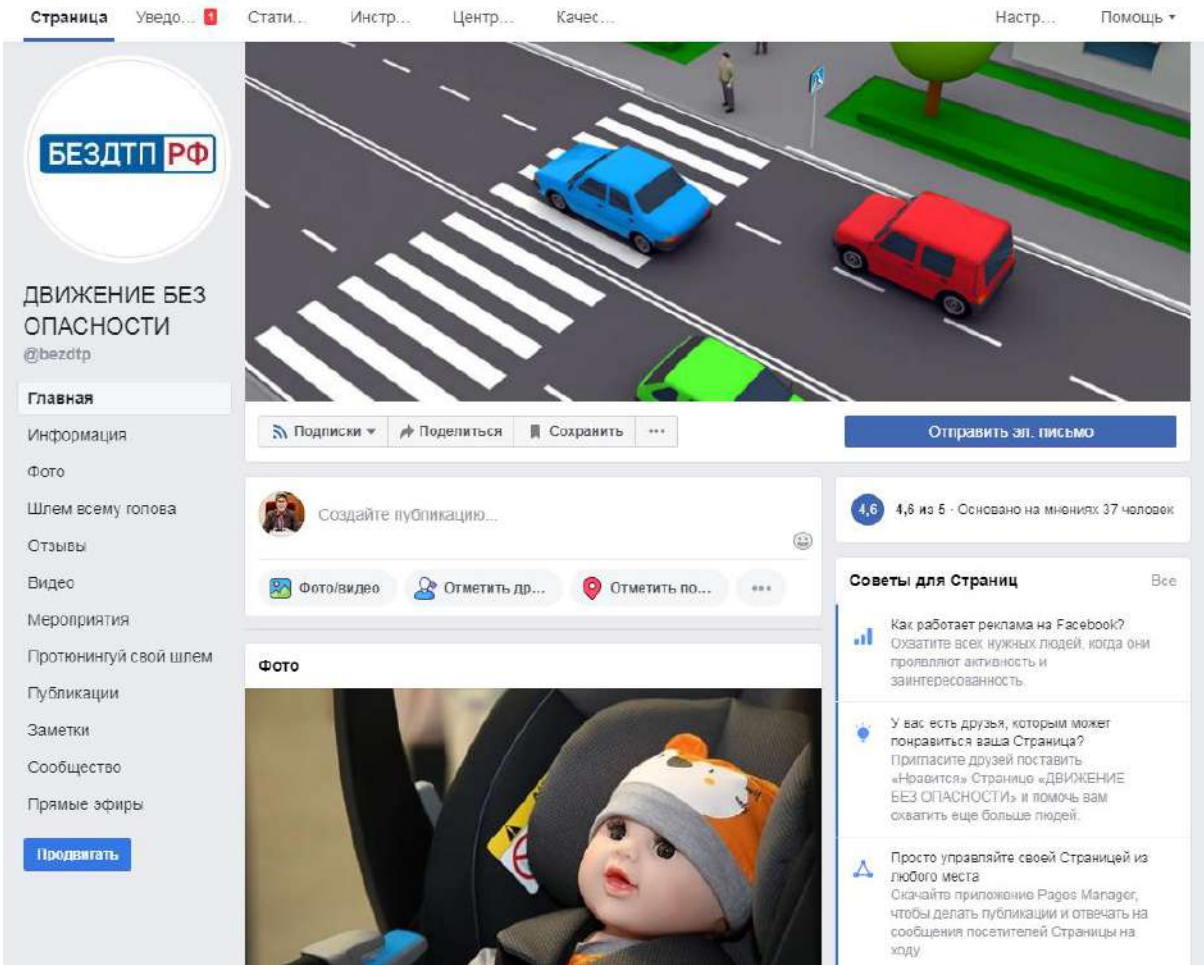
Страница Уведо... 1 Стати... Инстр... Центр... Качес... Настр... Помощь

БЕЗДТП РФ

ДВИЖЕНИЕ БЕЗ ОПАСНОСТИ
@bezdtp

Главная
Информация
Фото
Шлем всему голова
Отзывы
Видео
Мероприятия
Протюнингуй свой шлем
Публикации
Заметки
Сообщество
Прямые эфиры

Продвигать

Подписки Поделиться Сохранить ···

Отправить эл. письмо

Создайте публикацию...

Фото/видео Отметить др... Отметить по... ···

Фото

4,6 4,6 из 5 · Основано на мнениях 37 человек

Советы для Страниц Все

Как работает реклама на Facebook? Охватите всех нужных людей, когда они проявляют активность и заинтересованность.

У вас есть друзья, которым может понравиться ваша Страница? Пригласите друзей поставить «Нравится» Странице «ДВИЖЕНИЕ БЕЗ ОПАСНОСТИ» и помочь вам охватить еще больше людей.

Просто управляйте своей Страницей из любого места
Скачайте приложение Pages Manager, чтобы делать публикации и отвечать на сообщения посетителей Страницы на ходу.